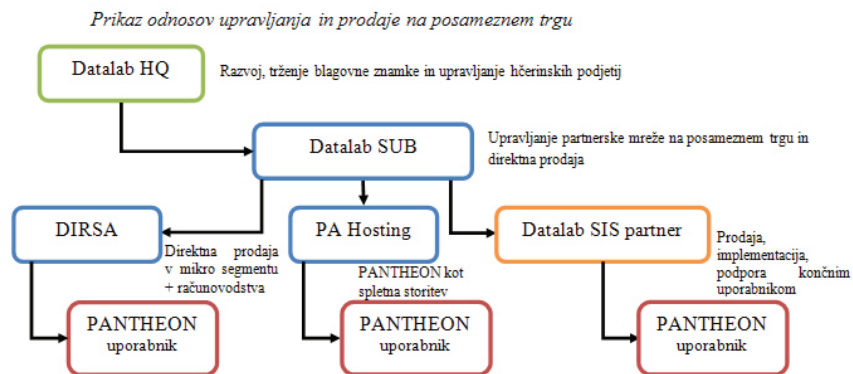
Prikaz odnosov upravljanja in prodaje na posameznem trgu

Datalab HQ

Razvoj, trženje blagovne znamke in upravljanje hčerinskih podjetij

Datalab SUB

Upravljanje partnerske mreže na posameznem trgu in direktna prodaja

DIRSA

Direktna prodaja v mikro segmentu + računovodstva

PA Hosting

PANTHEON kot spletna storitev

Datalab SIS partner

Prodaja, implementacija, podpora končnim uporabnikom

PANTHEON uporabnik

PANTHEON uporabnik

PANTHEON uporabnik